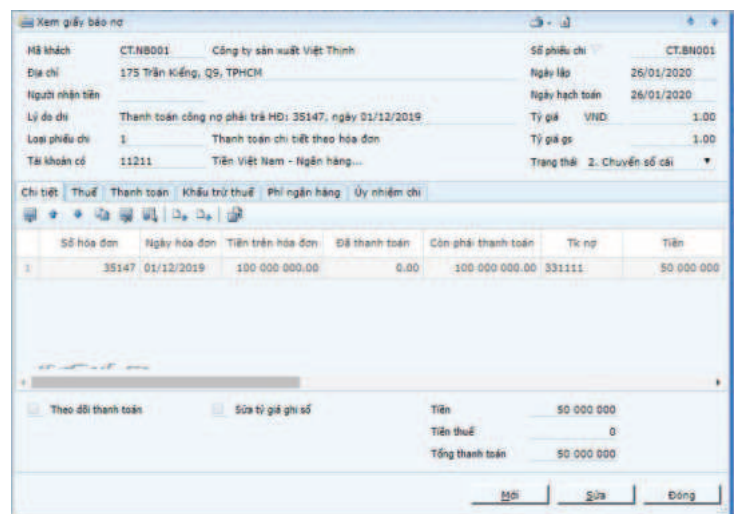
Xem giấy báo nợ

Mã khách CT.NB001 Công ty sản xuất Việt Thịnh
Địa chỉ 175 Trần Kiếng, Q9, TPHCM
Người nhận tiền
Lý do chi Thanh toán công nợ phải trả HĐ: 35147, ngày 01/12/2019
Loại phiếu chi 1 Thanh toán chi tiết theo hóa đơn
Tài khoản có 11211 Tiền Việt Nam - Ngân hàng...

Số phiếu chi CT.BN001
Ngày lập 26/01/2020
Ngày hạch toán 26/01/2020
Tỷ giá VND 1.00
Tỷ giá gs 1.00
Trạng thái 2. Chuyển sổ cái

Chi tiết | Thuế | Thanh toán | Khấu trừ thuế | Phí ngân hàng | Ủy nhiệm chi

| | Số hóa đơn | Ngày hóa đơn | Tiền trên hóa đơn | Đã thanh toán | Còn phải thanh toán | Tk nợ | Tiền |
|---|---|---|---|---|---|---|---|
| 1 | 35147 | 01/12/2019 | 100 000 000.00 | 0.00 | 100 000 000.00 | 331111 | 50 000 000 |

Theo dõi thanh toán
Sửa tỷ giá ghi sổ

Tiền 50 000 000
Tiền thuế 0
Tổng thanh toán 50 000 000

Mới | Sửa | Đóng